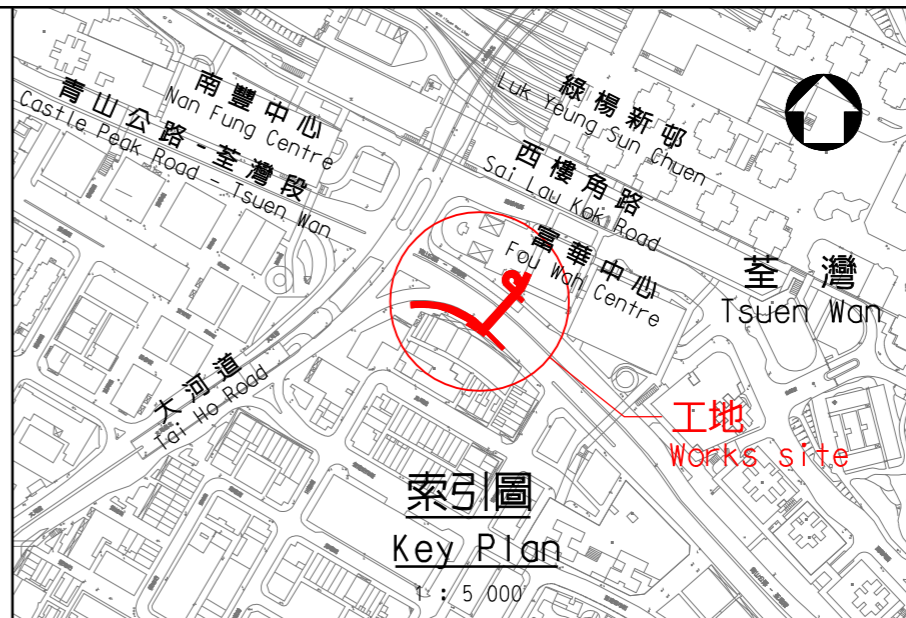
南豐中心
Nan Fung Centre
青山公路－荃灣段
Castle Peak Road - Tsuen Wan
綠楊新邨
Luk Yeung Sun Chuen
西樓角路
Sai Lau Kok Road
富華中心
Fou Wah Centre
荃灣
Tsuen Wan
大河道
Tai Ho Road
工地
Works site
索引圖
Key Plan
1 : 5 000